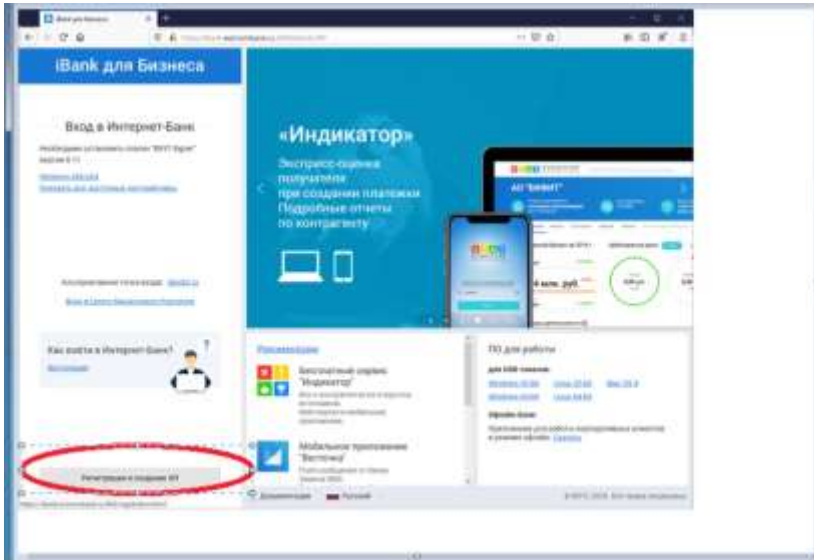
iBank для Бизнеса

Вход в Интернет-Банк

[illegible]

Как войти в Интернет-Банк?

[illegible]

Регистрация и создание ЭП

«Индикатор»

Экспресс-оценка получателя при создании платежки Подробные отчеты по контрагенту

АО "БИФИТ"

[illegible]

Рекомендуем

Бесплатный сервис "Индикатор"

Мобильное приложение "Весточка"

ПО для работы

Офлайн-банк

Документация

Русский

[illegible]